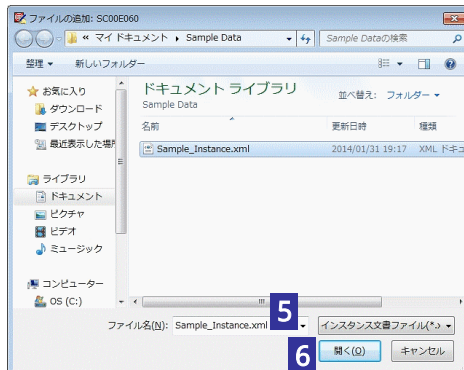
ファイルの追加: SC00E060

« マイ ドキュメント ▸ Sample Data

Sample Dataの検索

整理 ▾ 新しいフォルダー

お気に入り
ダウンロード
デスクトップ
最近表示した場所

ライブラリ
ドキュメント
ピクチャ
ビデオ
ミュージック

コンピューター
OS (C:)

ドキュメント ライブラリ
Sample Data

並べ替え: フォルダー ▾

| 名前 | 更新日時 | 種類 |
|---|---|---|
| Sample_Instance.xml | 2014/01/31 19:17 | XML ドキュ |

ファイル名(N): Sample_Instance.xml

5

インスタンス文書ファイル(*.>

6

開く(O) キャンセル